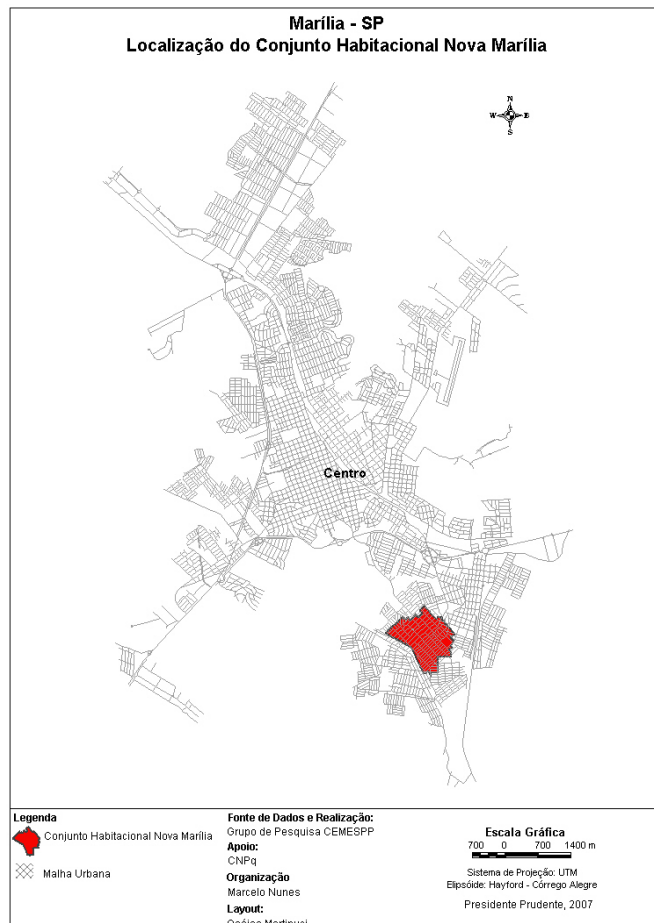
Marília - SP
Localização do Conjunto Habitacional Nova Marília

N
W
E
S

Centro

Legenda
Conjunto Habitacional Nova Marília
Malha Urbana

Fonte de Dados e Realização:
Grupo de Pesquisa CEMESPP
Apoio:
CNPq
Organização
Marcelo Nunes
Layout:
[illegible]

Escala Gráfica
700 0 700 1400 m

Sistema de Projeção: UTM
Elipsóide: Hayford - Córrego Alegre

Presidente Prudente, 2007